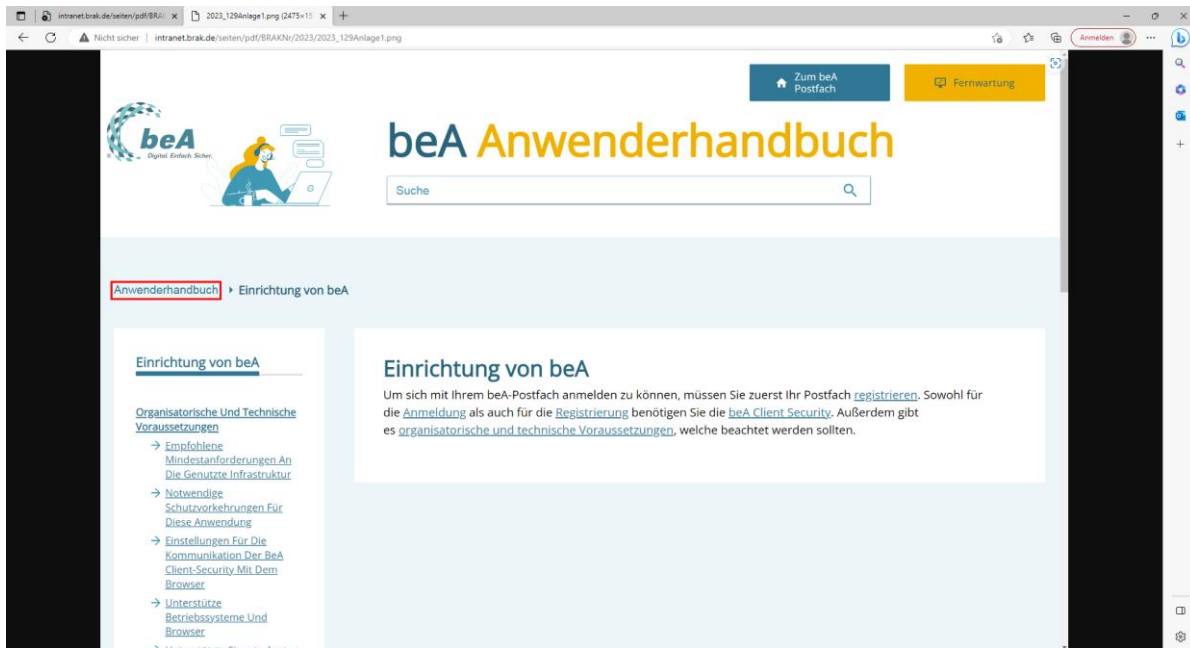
intranet.brak.de/seiten/pdf/BRAK ×
2023_129Anlage1.png (2475×15 ×
+
Nicht sicher | intranet.brak.de/seiten/pdf/BRAKNr/2023/2023_129Anlage1.png
Anmelden

Zum beA Postfach
Fernwartung

beA
Digital. Einfach. Sicher.

beA Anwenderhandbuch

Suche

Anwenderhandbuch ▸ Einrichtung von beA

Einrichtung von beA

Organisatorische Und Technische Voraussetzungen
→ Empfohlene Mindestanforderungen An Die Genutzte Infrastruktur
→ Notwendige Schutzvorkehrungen Für Diese Anwendung
→ Einstellungen Für Die Kommunikation Der BeA Client-Security Mit Dem Browser
→ Unterstütze Betriebssysteme Und Browser

Einrichtung von beA

Um sich mit Ihrem beA-Postfach anmelden zu können, müssen Sie zuerst Ihr Postfach registrieren. Sowohl für die Anmeldung als auch für die Registrierung benötigen Sie die beA Client Security. Außerdem gibt es organisatorische und technische Voraussetzungen, welche beachtet werden sollten.